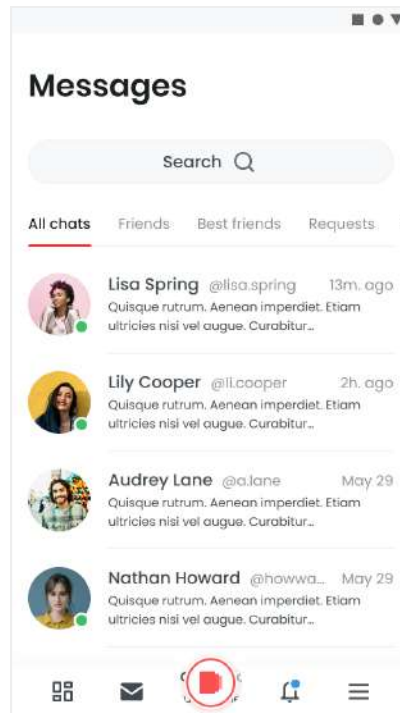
Messages

Search

All chats Friends Best friends Requests

Lisa Spring @lisa.spring 13m. ago
Quisque rutrum. Aenean imperdiet. Etiam ultricies nisi vel augue. Curabitur...

Lily Cooper @li.cooper 2h. ago
Quisque rutrum. Aenean imperdiet. Etiam ultricies nisi vel augue. Curabitur...

Audrey Lane @a.lane May 29
Quisque rutrum. Aenean imperdiet. Etiam ultricies nisi vel augue. Curabitur...

Nathan Howard @howwa... May 29
Quisque rutrum. Aenean imperdiet. Etiam ultricies nisi vel augue. Curabitur...